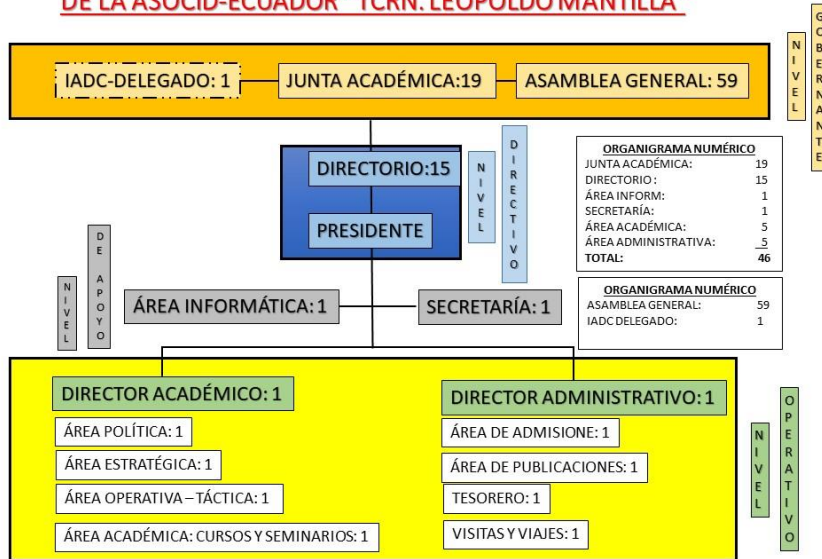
DE LA ASOCID-ECUADOR "TCRN. LEOPOLDO MANTILLA"

IADC-DELEGADO: 1

JUNTA ACADÉMICA:19

ASAMBLEA GENERAL: 59

NIVEL

GOBERNANTE

DIRECTORIO:15

PRESIDENTE

NIVEL

DIRECTIVO

ORGANIGRAMA NUMÉRICO

| | |
|---|---|
| JUNTA ACADÉMICA: | 19 |
| DIRECTORIO: | 15 |
| ÁREA INFORM: | 1 |
| SECRETARÍA: | 1 |
| ÁREA ACADÉMICA: | 5 |
| ÁREA ADMINISTRATIVA: | 5 |
| TOTAL: | 46 |

NIVEL

DE APOYO

ÁREA INFORMÁTICA: 1

SECRETARÍA: 1

ORGANIGRAMA NUMÉRICO

| | |
|---|---|
| ASAMBLEA GENERAL: | 59 |
| IADC DELEGADO: | 1 |

DIRECTOR ACADÉMICO: 1

ÁREA POLÍTICA: 1

ÁREA ESTRATÉGICA: 1

ÁREA OPERATIVA – TÁCTICA: 1

ÁREA ACADÉMICA: CURSOS Y SEMINARIOS: 1

DIRECTOR ADMINISTRATIVO: 1

ÁREA DE ADMISIONE: 1

ÁREA DE PUBLICACIONES: 1

TESORERO: 1

VISITAS Y VIAJES: 1

NIVEL

OPERATIVO